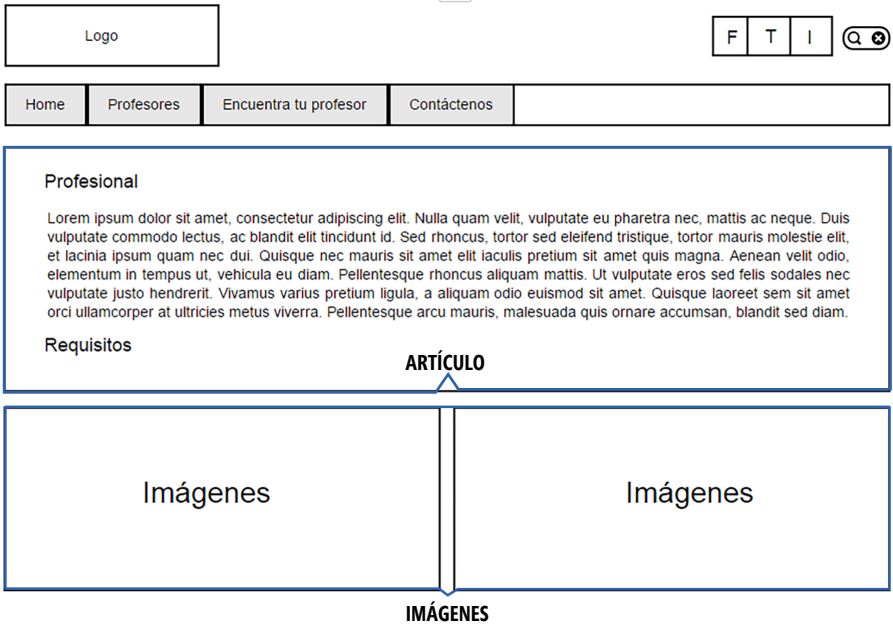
Logo

F T I

Home | Profesores | Encuentra tu profesor | Contáctenos

Profesional

Lorem ipsum dolor sit amet, consectetur adipiscing elit. Nulla quam velit, vulputate eu pharetra nec, mattis ac neque. Duis vulputate commodo lectus, ac blandit elit tincidunt id. Sed rhoncus, tortor sed eleifend tristique, tortor mauris molestie elit, et lacinia ipsum quam nec dui. Quisque nec mauris sit amet elit iaculis pretium sit amet quis magna. Aenean velit odio, elementum in tempus ut, vehicula eu diam. Pellentesque rhoncus aliquam mattis. Ut vulputate eros sed felis sodales nec vulputate justo hendrerit. Vivamus varius pretium ligula, a aliquam odio euismod sit amet. Quisque laoreet sem sit amet orci ullamcorper at ultricies metus viverra. Pellentesque arcu mauris, malesuada quis ornare accumsan, blandit sed diam.

Requisitos

ARTÍCULO

Imágenes

Imágenes

IMÁGENES